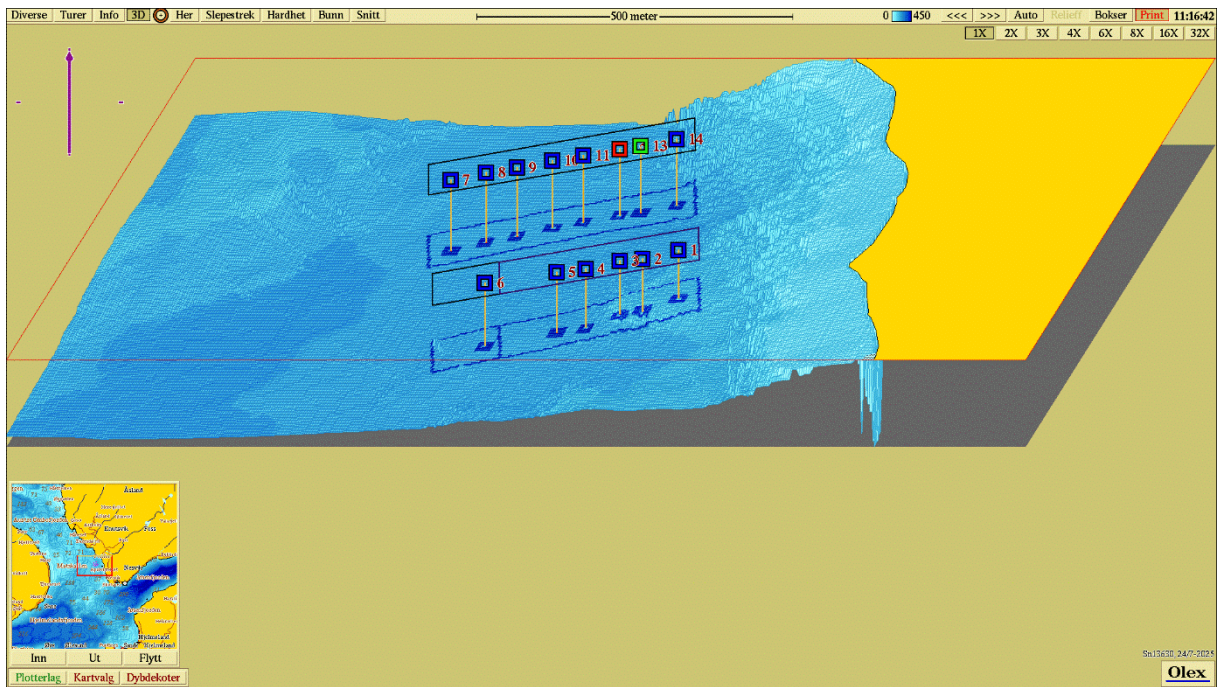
Diverse Turer Info 3D Her Slepestrek Hardhet Bunn Snitt

500 meter

0 450 <<< >>> Auto Relieff Bokser Print 11:16:42

1X 2X 3X 4X 6X 8X 16X 32X

7 8 9 10 11 13 14

6 5 4 3 2 1

Inn Ut Flytt

Plotterlag Kartvalg Dybdekoter

Sn13630 24/7-2025

Olex